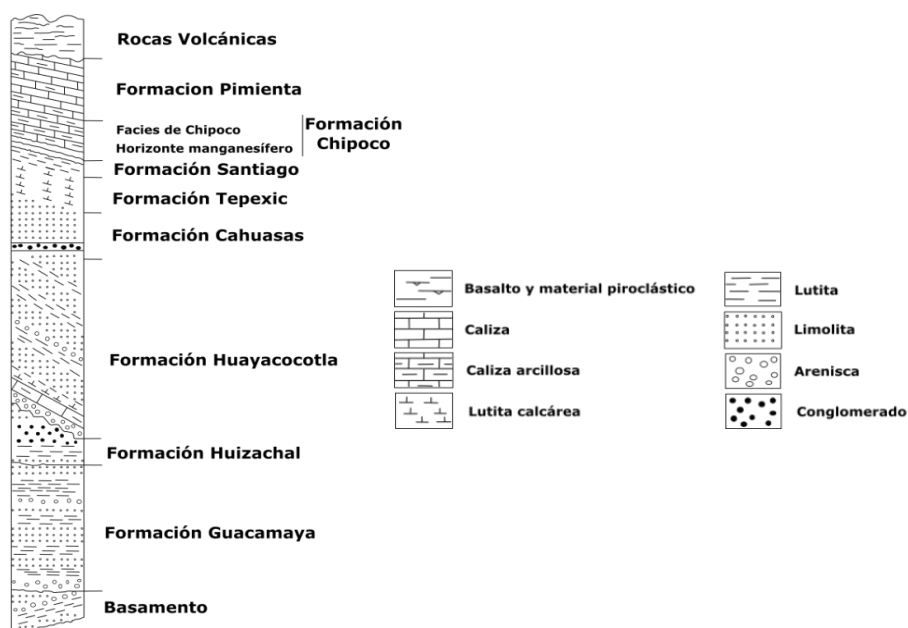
Rocas Volcánicas

Formacion Pimienta

Facies de Chipoco
Horizonte manganesífero

Formación Chipoco

Formación Santiago

Formación Tepexic

Formación Cahuasas

Formación Huayacocotla

Formación Huizachal

Formación Guacamaya

Basamento

Basalto y material piroclástico

Caliza

Caliza arcillosa

Lutita calcárea

Lutita

Limolita

Arenisca

Conglomerado